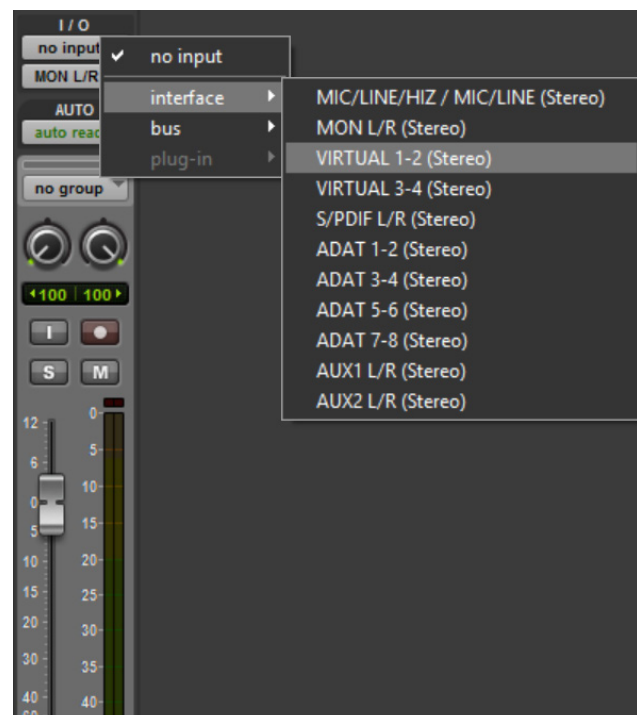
I / O
no input
MON L/R
AUTO
auto read
no group
◂100 100▸
I
S M
12
6
0
5
10
15
20
30
40
0
5
10
15
20
25
30
35
40

no input
interface
bus
plug-in

MIC/LINE/HIZ / MIC/LINE (Stereo)
MON L/R (Stereo)
VIRTUAL 1-2 (Stereo)
VIRTUAL 3-4 (Stereo)
S/PDIF L/R (Stereo)
ADAT 1-2 (Stereo)
ADAT 3-4 (Stereo)
ADAT 5-6 (Stereo)
ADAT 7-8 (Stereo)
AUX1 L/R (Stereo)
AUX2 L/R (Stereo)